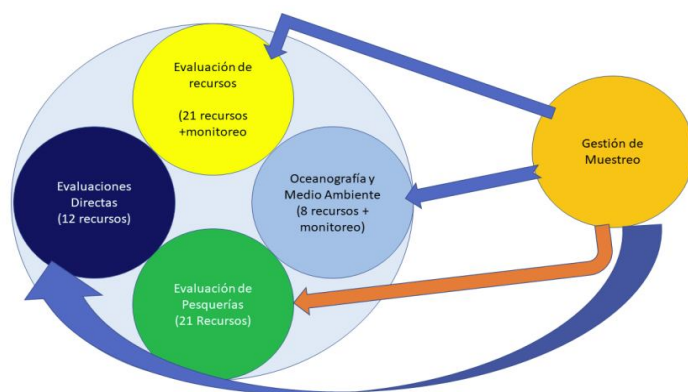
Evaluación de recursos

(21 recursos +monitoreo

Evaluaciones Directas (12 recursos)

Oceanografía y Medio Ambiente (8 recursos + monitoreo)

Evaluación de Pesquerías (21 Recursos)

Gestión de Muestreo